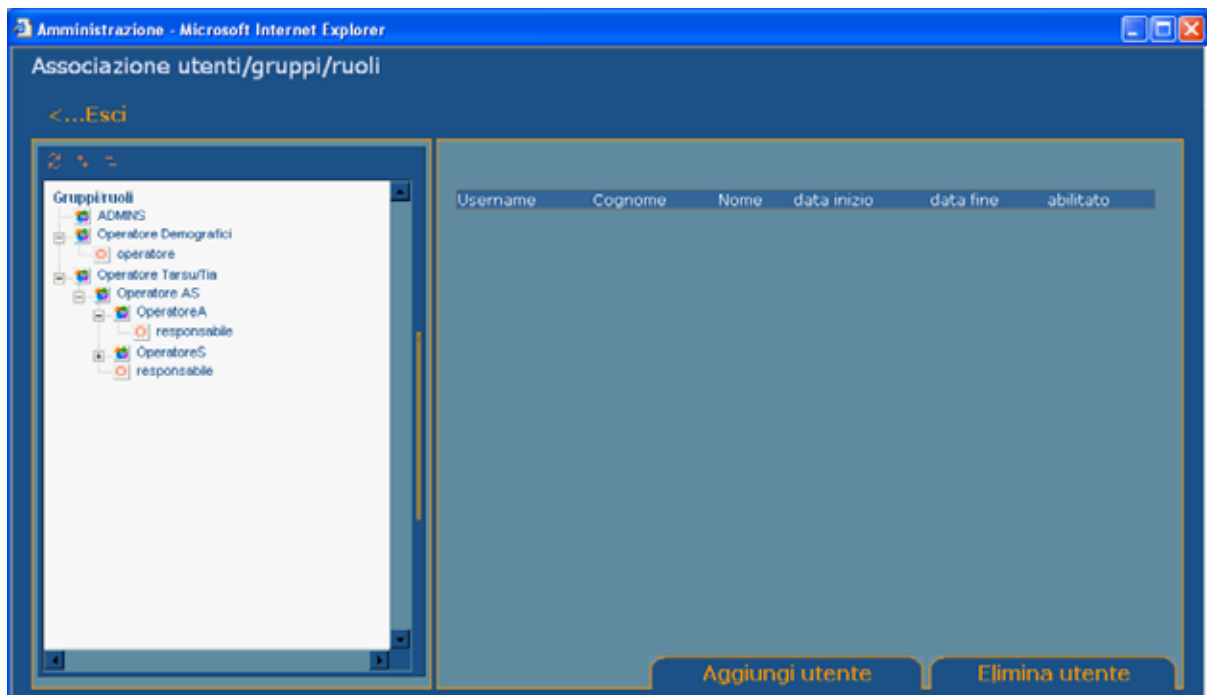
Amministrazione - Microsoft Internet Explorer

Associazione utenti/gruppi/ruoli

<...Esci

Gruppi/ruoli
ADMINS
Operatore Demografici
operatore
Operatore Tarsu/Tia
Operatore AS
OperatoreA
responsabile
OperatoreS
responsabile

| Username | Cognome | Nome | data inizio | data fine | abilitato |
|---|---|---|---|---|---|

Aggiungi utente
Elimina utente